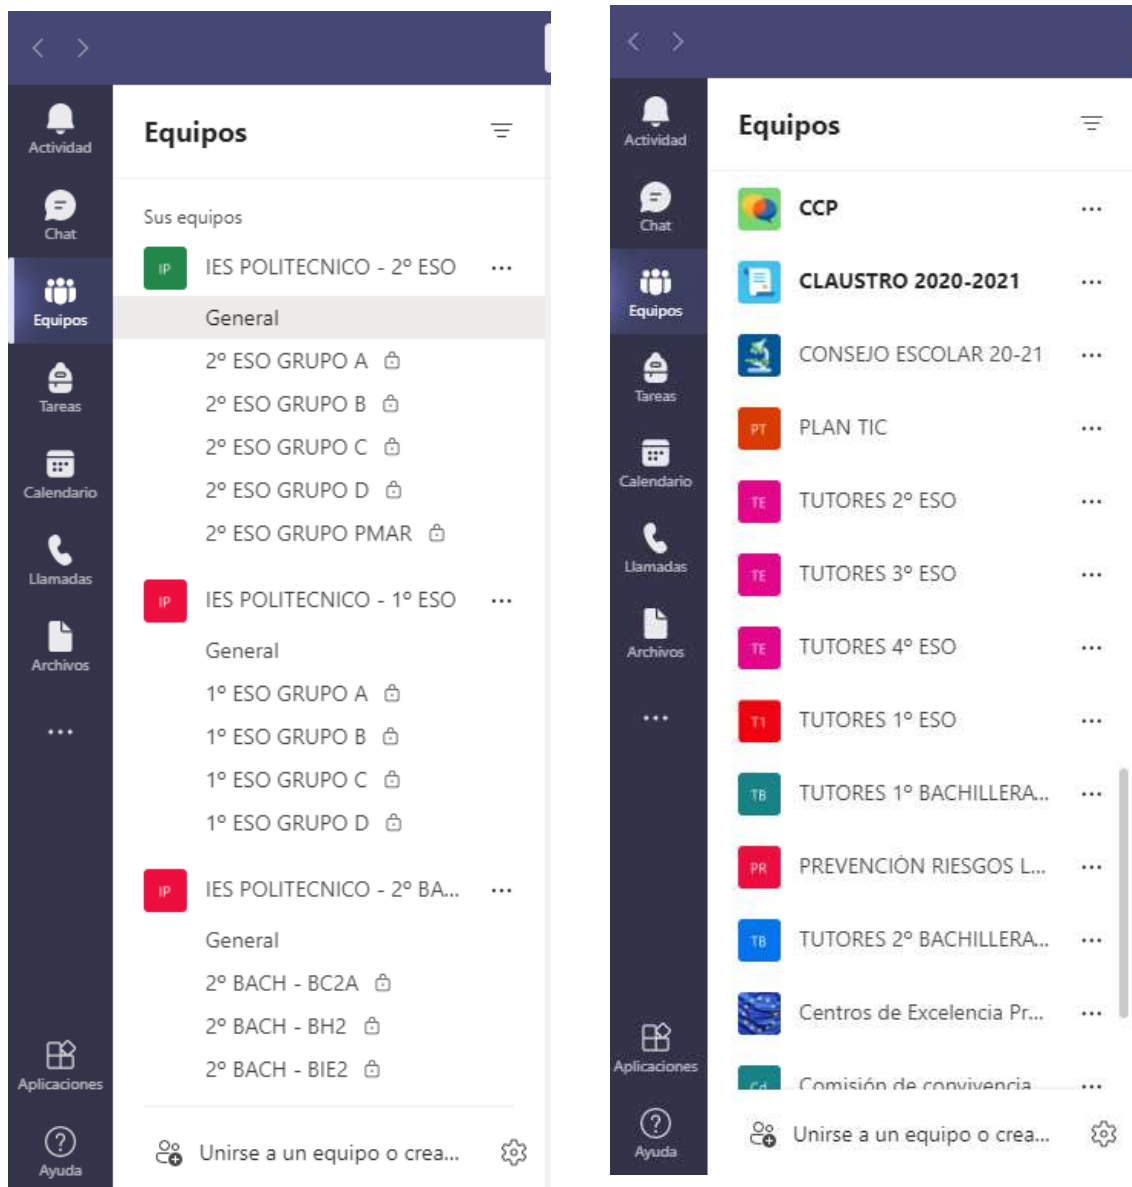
Actividad
Chat
Equipos
Tareas
Calendario
Llamadas
Archivos
...
Aplicaciones
Ayuda

Equipos

Sus equipos

IP IES POLITECNICO - 2º ESO ...
General
2º ESO GRUPO A
2º ESO GRUPO B
2º ESO GRUPO C
2º ESO GRUPO D
2º ESO GRUPO PMAR

IP IES POLITECNICO - 1º ESO ...
General
1º ESO GRUPO A
1º ESO GRUPO B
1º ESO GRUPO C
1º ESO GRUPO D

IP IES POLITECNICO - 2º BA... ...
General
2º BACH - BC2A
2º BACH - BH2
2º BACH - BIE2

Unirse a un equipo o crea...

Actividad
Chat
Equipos
Tareas
Calendario
Llamadas
Archivos
...
Aplicaciones
Ayuda

Equipos

CCP ...
CLAUSTRO 2020-2021 ...
CONSEJO ESCOLAR 20-21 ...
PT PLAN TIC ...
TE TUTORES 2º ESO ...
TE TUTORES 3º ESO ...
TE TUTORES 4º ESO ...
T1 TUTORES 1º ESO ...
TB TUTORES 1º BACHILLERA... ...
PR PREVENCIÓN RIESGOS L... ...
TB TUTORES 2º BACHILLERA... ...
Centros de Excelencia Pr... ...
Cd Comisión de convivencia ...

Unirse a un equipo o crea...